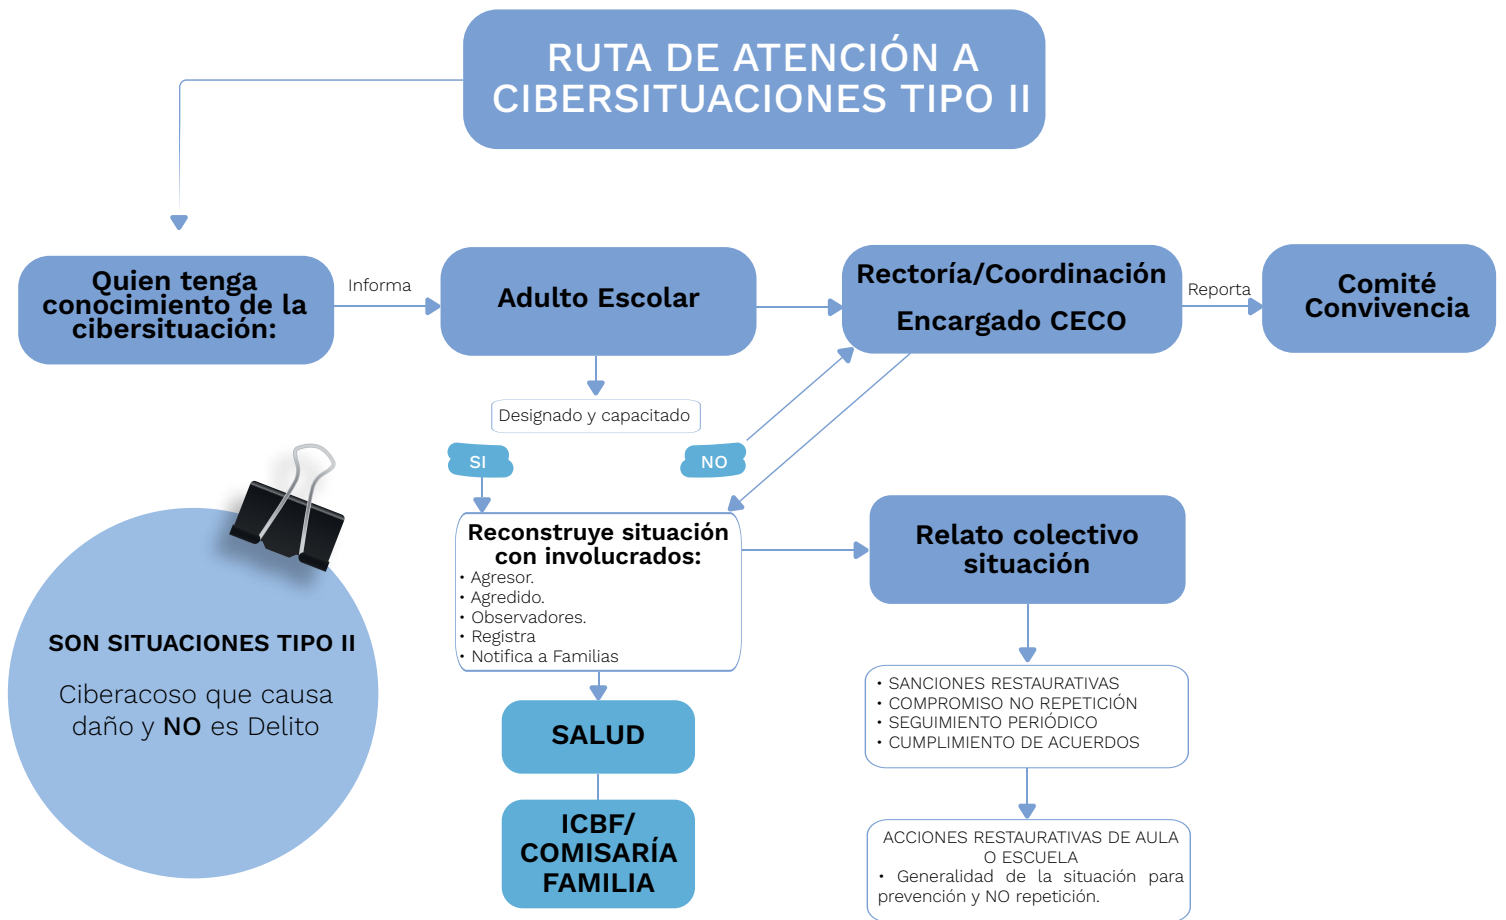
RUTA DE ATENCIÓN A CIBERSITUACIONES TIPO II

Quien tenga conocimiento de la cibersituación:

Informa

Adulto Escolar

Rectoría/Coordinación

Encargado CECO

Reporta

Comité Convivencia

Designado y capacitado

SI

NO

Reconstruye situación con involucrados:
• Agresor.
• Agredido.
• Observadores.
• Registra
• Notifica a Familias

Relato colectivo situación

SON SITUACIONES TIPO II

Ciberacoso que causa daño y NO es Delito

SALUD

ICBF/ COMISARÍA FAMILIA

• SANCIONES RESTAURATIVAS
• COMPROMISO NO REPETICIÓN
• SEGUIMIENTO PERIÓDICO
• CUMPLIMIENTO DE ACUERDOS

ACCIONES RESTAURATIVAS DE AULA O ESCUELA
• Generalidad de la situación para prevención y NO repetición.